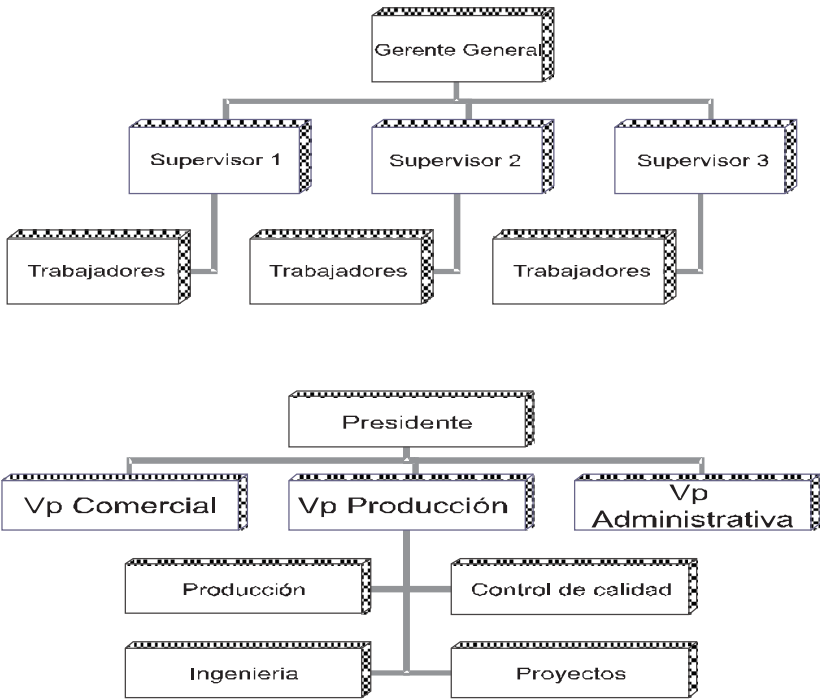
Gerente General

Supervisor 1

Supervisor 2

Supervisor 3

Trabajadores

Trabajadores

Trabajadores

Presidente

Vp Comercial

Vp Producción

Vp Administrativa

Producción

Control de calidad

Ingenieria

Proyectos